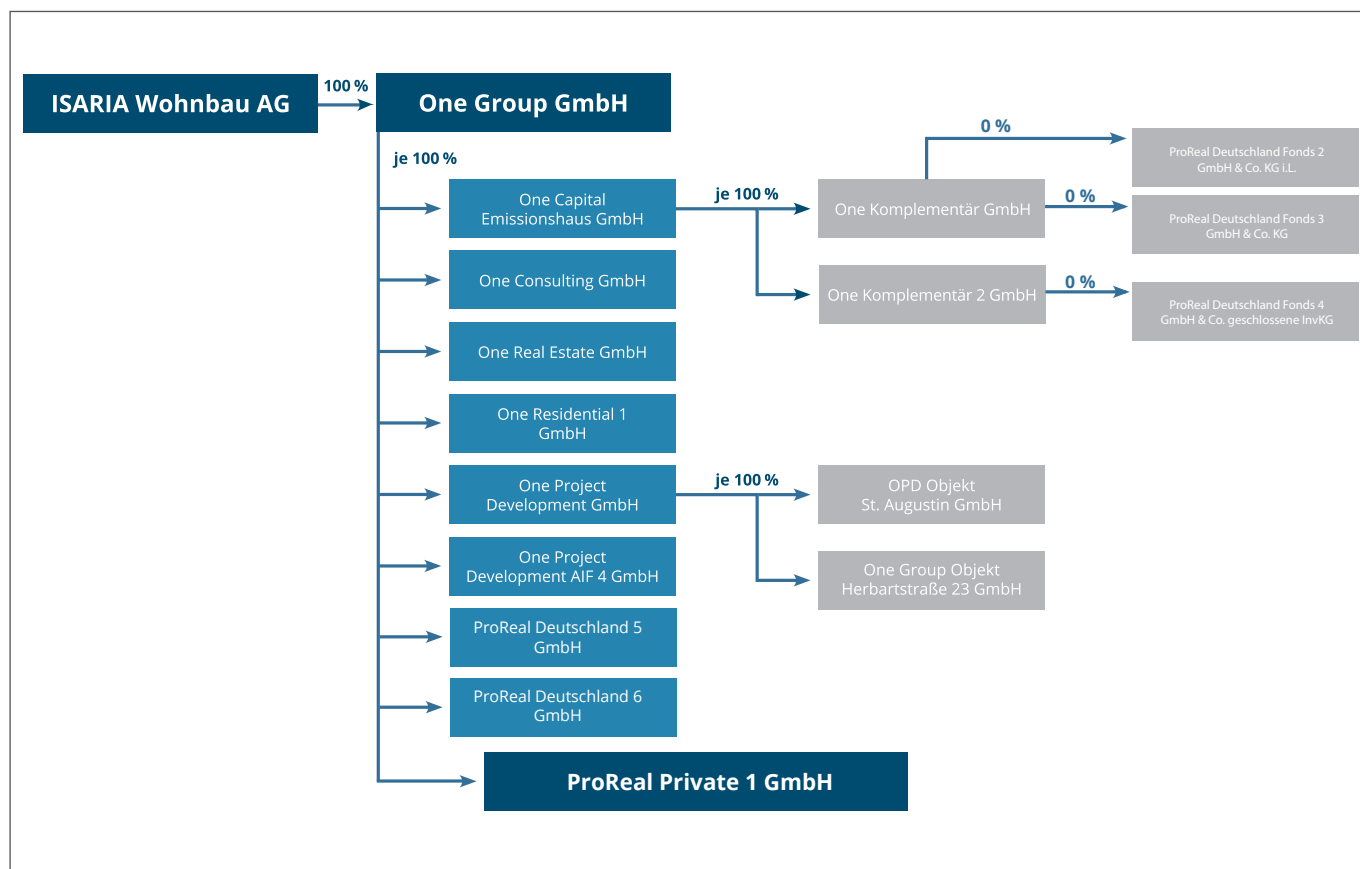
ISARIA Wohnbau AG

100 %

One Group GmbH

je 100 %

One Capital Emissionshaus GmbH

je 100 %

One Komplementär GmbH

0 %

ProReal Deutschland Fonds 2 GmbH & Co. KG i.L.

0 %

ProReal Deutschland Fonds 3 GmbH & Co. KG

One Komplementär 2 GmbH

0 %

ProReal Deutschland Fonds 4 GmbH & Co. geschlossene InvKG

One Consulting GmbH

One Real Estate GmbH

One Residential 1 GmbH

One Project Development GmbH

je 100 %

OPD Objekt St. Augustin GmbH

One Group Objekt Herbartstraße 23 GmbH

One Project Development AIF 4 GmbH

ProReal Deutschland 5 GmbH

ProReal Deutschland 6 GmbH

ProReal Private 1 GmbH